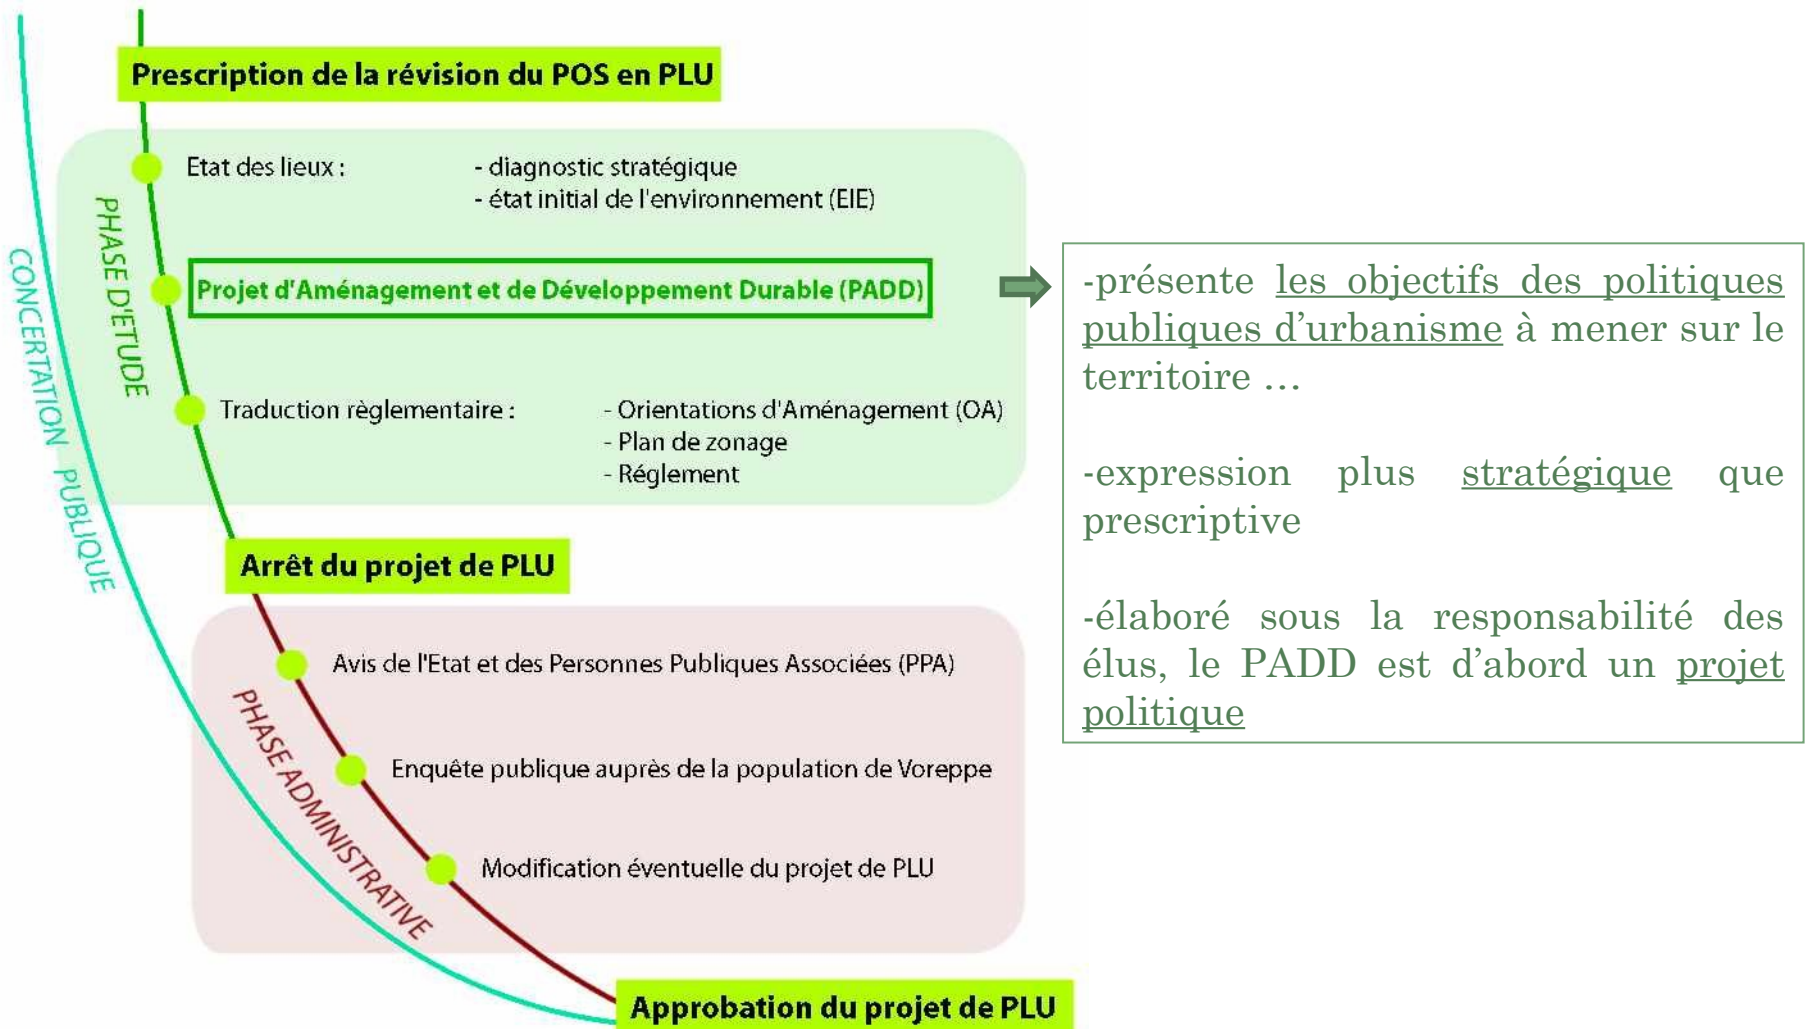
Prescription de la révision du POS en PLU

PHASE D'ETUDE

CONCERTATION PUBLIQUE

Etat des lieux : - diagnostic stratégique
- état initial de l'environnement (EIE)

Projet d'Aménagement et de Développement Durable (PADD)

Traduction règlementaire : - Orientations d'Aménagement (OA)
- Plan de zonage
- Réglement

Arrêt du projet de PLU

PHASE ADMINISTRATIVE

Avis de l'Etat et des Personnes Publiques Associées (PPA)

Enquête publique auprès de la population de Voreppe

Modification éventuelle du projet de PLU

Approbation du projet de PLU

-présente les objectifs des politiques publiques d'urbanisme à mener sur le territoire …

-expression plus stratégique que prescriptive

-élaboré sous la responsabilité des élus, le PADD est d'abord un projet politique